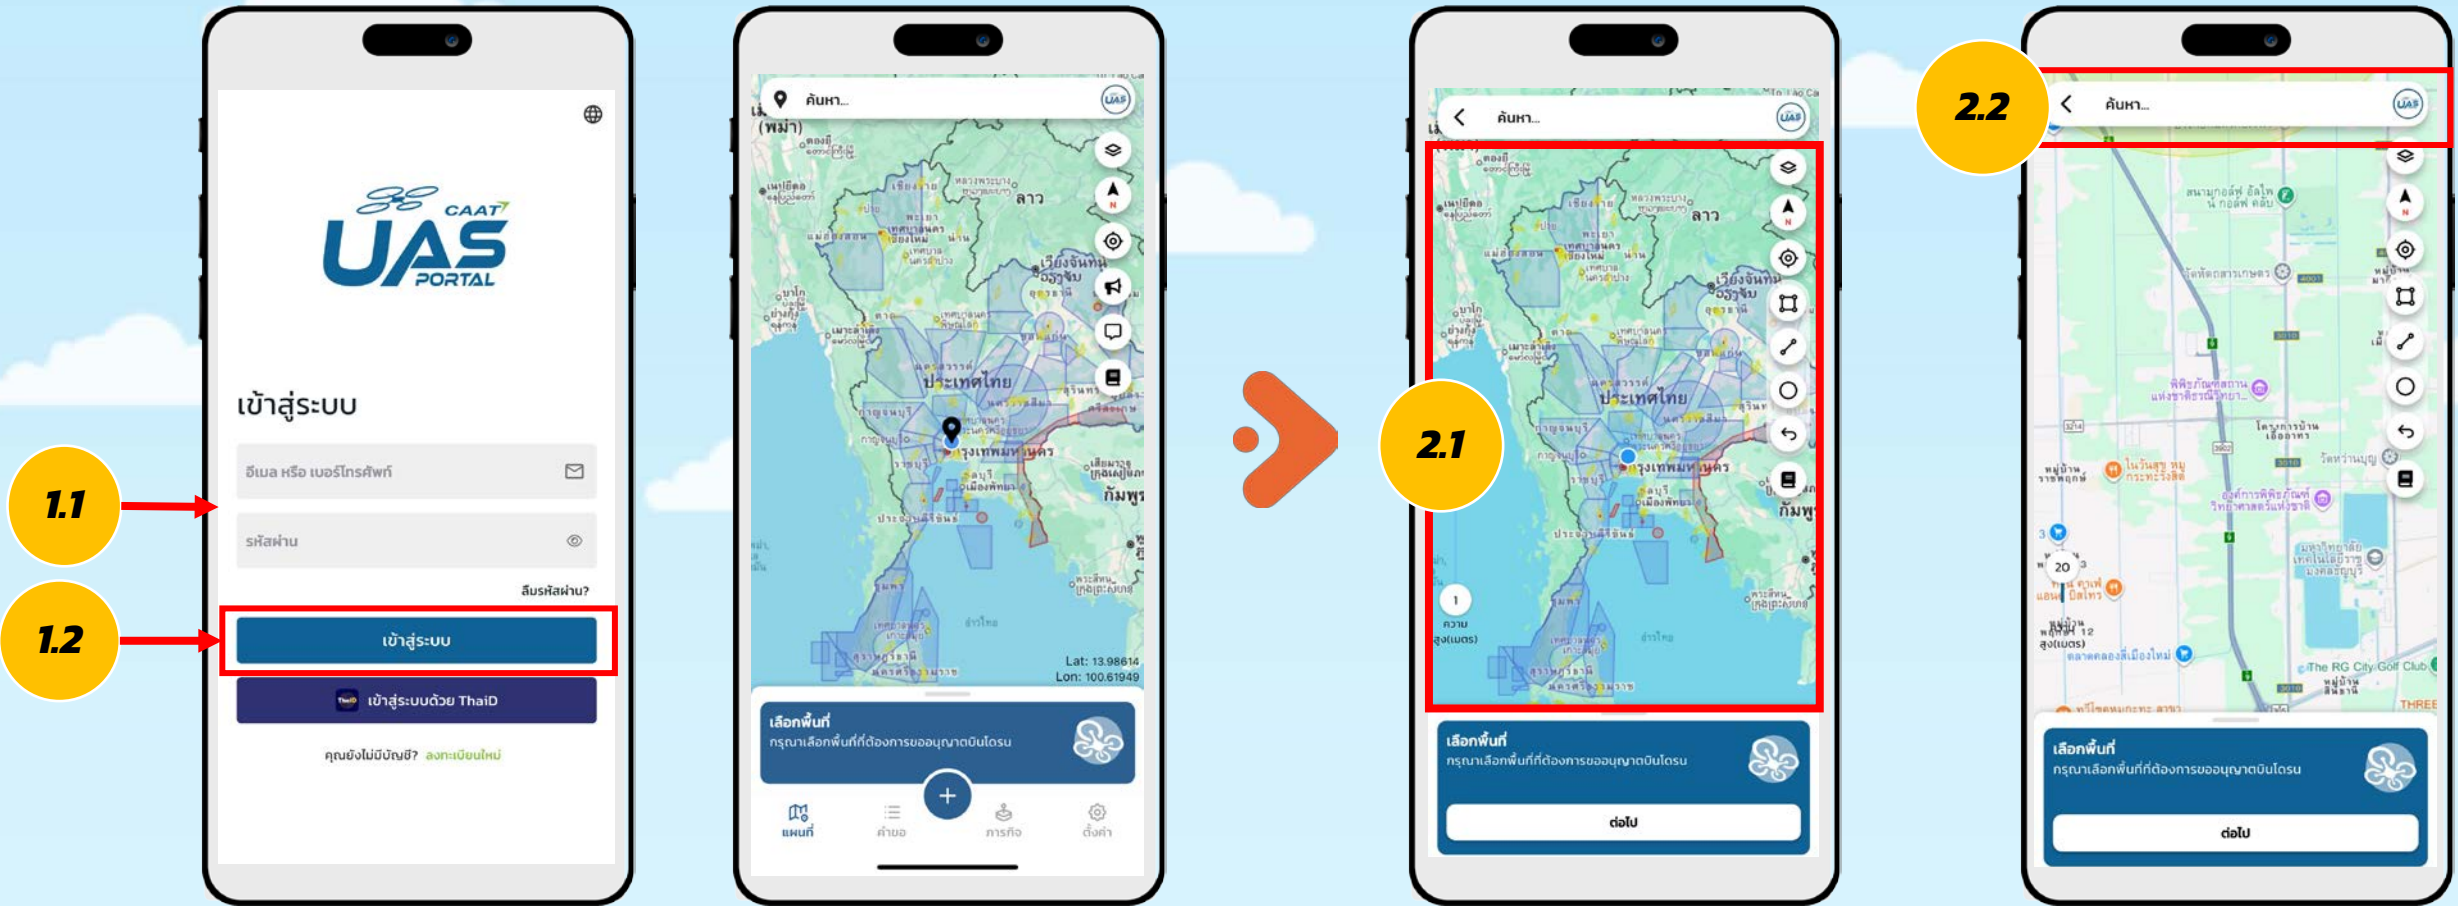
CAAT
UAS
PORTAL

เข้าสู่ระบบ

1.1

อีเมล หรือ เบอร์โทรศัพท์

รหัสผ่าน

ลืมรหัสผ่าน?

1.2

เข้าสู่ระบบ

เข้าสู่ระบบด้วย ThaiD

คุณยังไม่มีบัญชี? ลงทะเบียนใหม่

ค้นหา...

ลาว

ประเทศไทย

กรุงเทพมหานคร

Lat: 13.98614
Lon: 100.61949

เลือกพื้นที่
กรุณาเลือกพื้นที่ที่ต้องการขออนุญาตบินโดรน

แผนที่
คำขอ
ภารกิจ
ตั้งค่า

2.1

ค้นหา...

ลาว

ประเทศไทย

กรุงเทพมหานคร

ความสูง(เมตร)

เลือกพื้นที่
กรุณาเลือกพื้นที่ที่ต้องการขออนุญาตบินโดรน

ต่อไป

2.2

ค้นหา...

The RG City Golf Club

THREE

เลือกพื้นที่
กรุณาเลือกพื้นที่ที่ต้องการขออนุญาตบินโดรน

ต่อไป